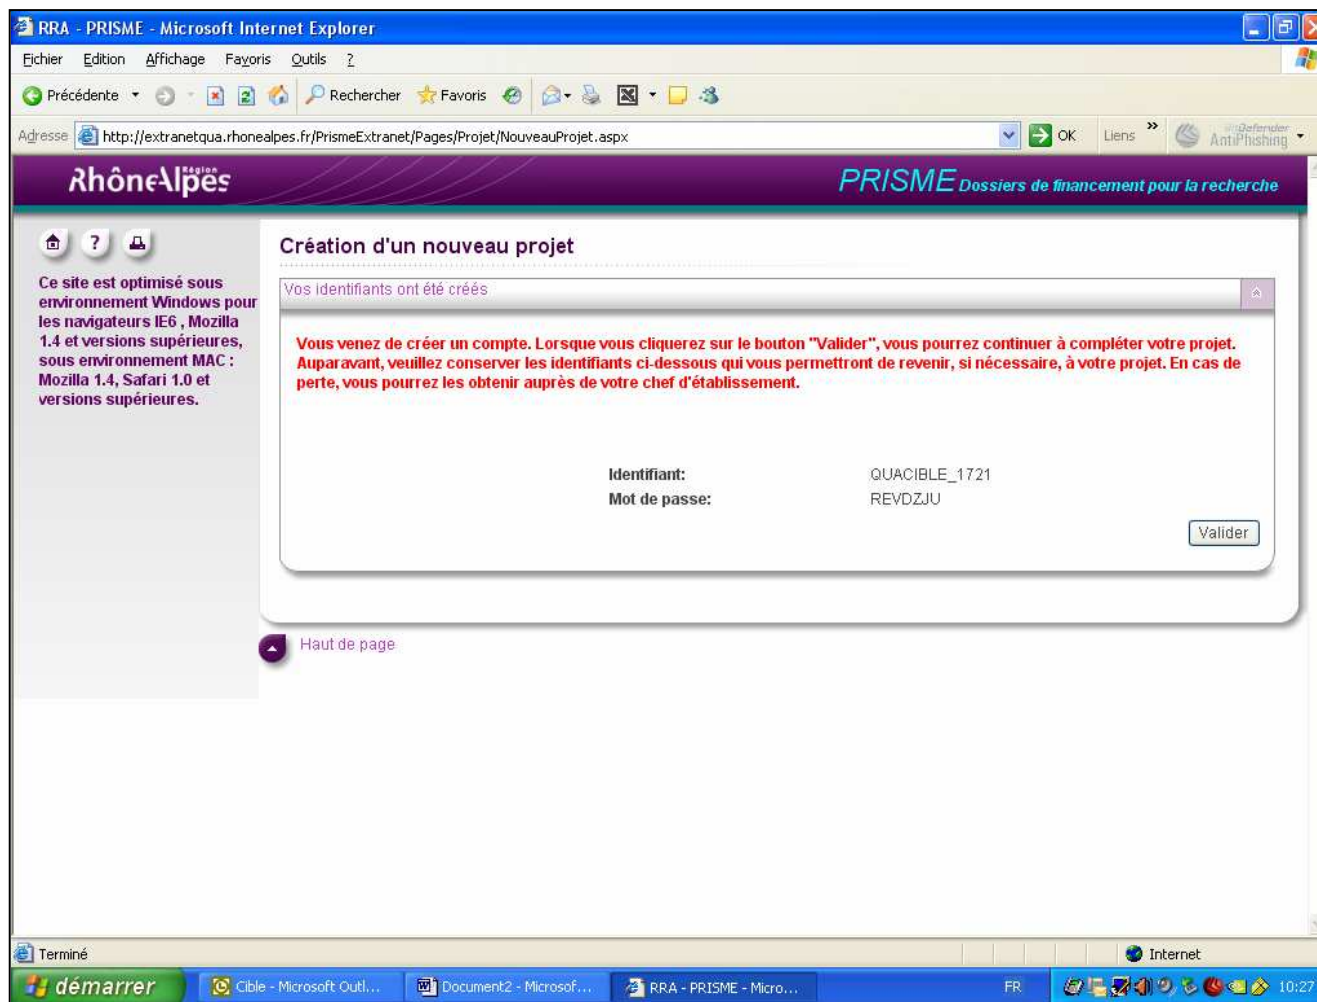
RRA - PRISME - Microsoft Internet Explorer

Fichier Edition Affichage Favoris Outils ?

Précédente Rechercher Favoris

Adresse http://extranetqua.rhonealpes.fr/PrismeExtranet/Pages/Projet/NouveauProjet.aspx OK Liens » BitDefender AntiPhishing

RhôneAlpes Région

PRISME Dossiers de financement pour la recherche

Ce site est optimisé sous environnement Windows pour les navigateurs IE6 , Mozilla 1.4 et versions supérieures, sous environnement MAC : Mozilla 1.4, Safari 1.0 et versions supérieures.

Création d'un nouveau projet

Vos identifiants ont été créés

Vous venez de créer un compte. Lorsque vous cliquerez sur le bouton "Valider", vous pourrez continuer à compléter votre projet. Auparavant, veuillez conserver les identifiants ci-dessous qui vous permettront de revenir, si nécessaire, à votre projet. En cas de perte, vous pourrez les obtenir auprès de votre chef d'établissement.

Identifiant: QUACIBLE_1721
Mot de passe: REVDZJU

Valider

Haut de page

Terminé Internet

démarrer Cible - Microsoft Outl... Document2 - Microsof... RRA - PRISME - Micro... FR 10:27